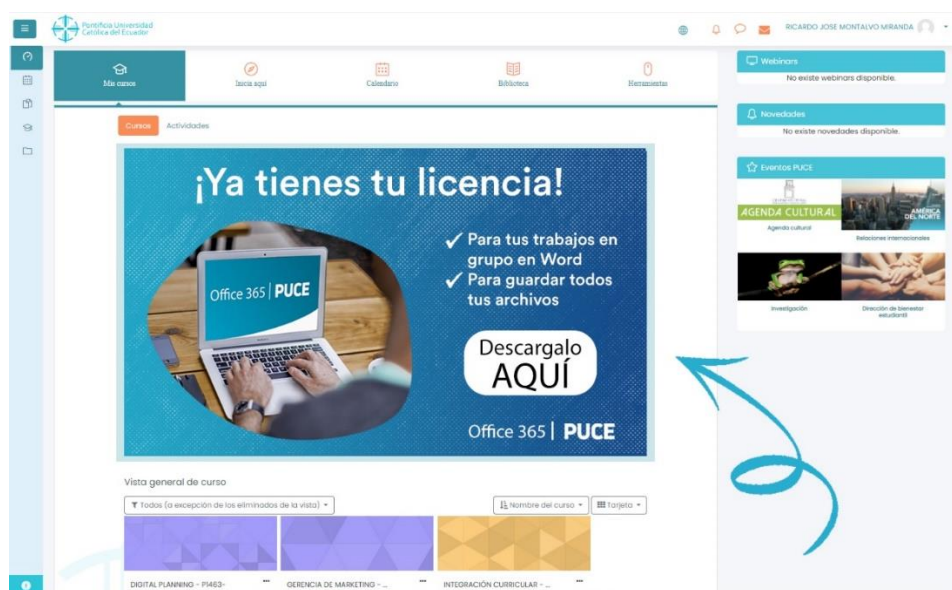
Pontificia Universidad Católica del Ecuador

RICARDO JOSE MONTALVO MIRANDA

Mis cursos
Inicia aquí
Calendario
Biblioteca
Herramientas

Cursos
Actividades

¡Ya tienes tu licencia!

✓ Para tus trabajos en grupo en Word
✓ Para guardar todos tus archivos

Office 365 | PUCE

Descargalo AQUÍ

Office 365 | PUCE

Vista general de curso

Todos (a excepción de los eliminados de la vista)
Nombre del curso
Tarjeta

DIGITAL PLANNING - PI463-
GERENCIA DE MARKETING - ...
INTEGRACIÓN CURRICULAR - ...

Webinars
No existe webinars disponible.

Novedades
No existe novedades disponible.

Eventos PUCE
AGENDA CULTURAL
Agenda cultural
AMÉRICA DEL NORTE
Relaciones internacionales
Investigación
Dirección de bienestar estudiantil